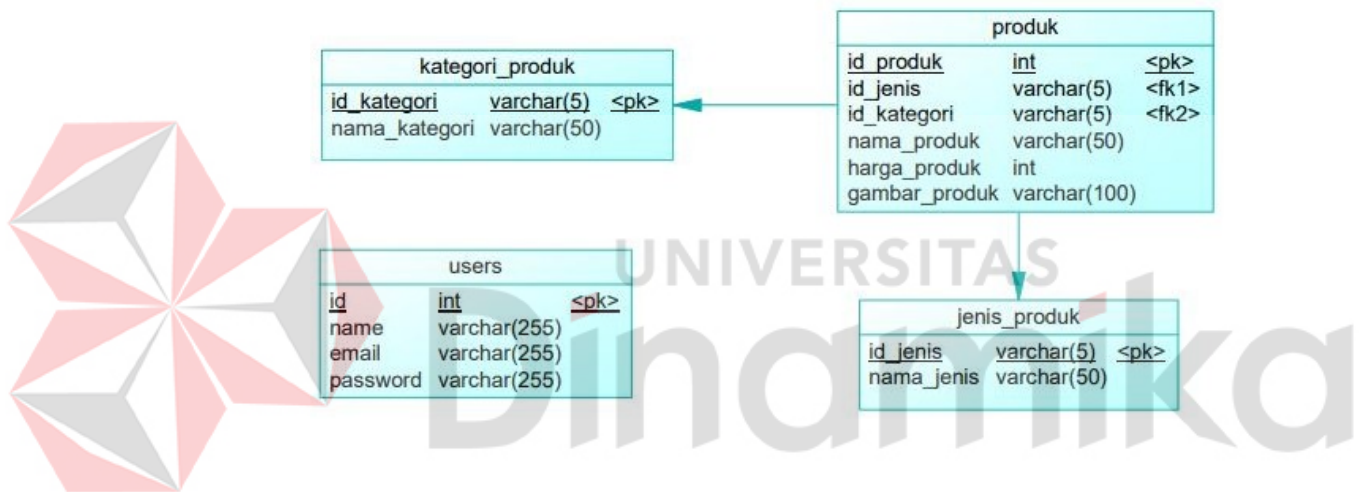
kategori_produk

| id_kategori | varchar(5) | <pk> |
|---|---|---|
| nama_kategori | varchar(50) | |

produk

| id_produk | int | <pk> |
|---|---|---|
| id_jenis | varchar(5) | <fk1> |
| id_kategori | varchar(5) | <fk2> |
| nama_produk | varchar(50) | |
| harga_produk | int | |
| gambar_produk | varchar(100) | |

users

| id | int | <pk> |
|---|---|---|
| name | varchar(255) | |
| email | varchar(255) | |
| password | varchar(255) | |

jenis_produk

| id_jenis | varchar(5) | <pk> |
|---|---|---|
| nama_jenis | varchar(50) | |

UNIVERSITAS
Dinamika